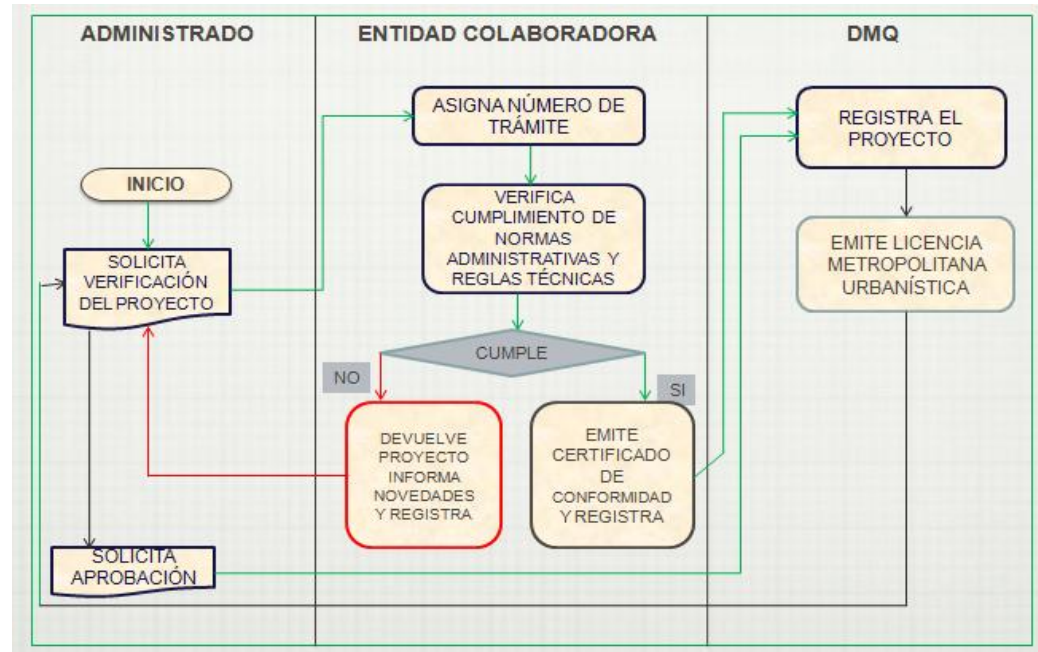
ADMINISTRADO

ENTIDAD COLABORADORA

DMQ

ASIGNA NÚMERO DE TRÁMITE

REGISTRA EL PROYECTO

INICIO

VERIFICA CUMPLIMIENTO DE NORMAS ADMINISTRATIVAS Y REGLAS TÉCNICAS

EMITE LICENCIA METROPOLITANA URBANÍSTICA

SOLICITA VERIFICACIÓN DEL PROYECTO

CUMPLE

NO

SI

DEVUELVE PROYECTO INFORMA NOVEDADES Y REGISTRA

EMITE CERTIFICADO DE CONFORMIDAD Y REGISTRA

SOLICITA APROBACIÓN